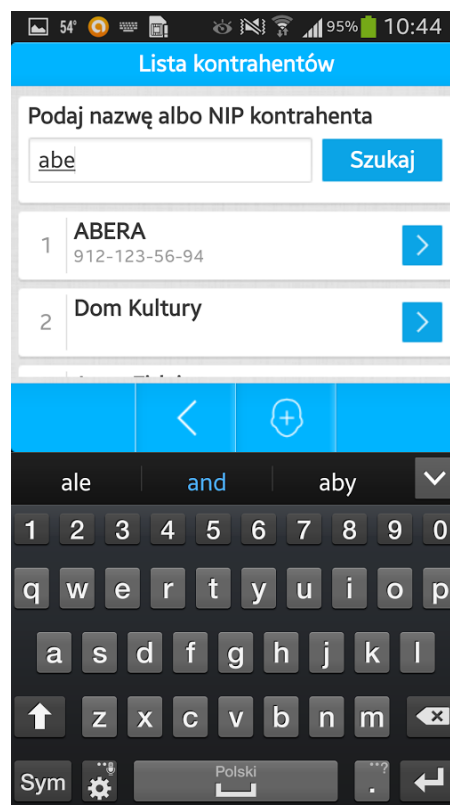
54° 95% 10:44

Lista kontrahentów

Podaj nazwę albo NIP kontrahenta

abe

Szukaj

1 ABERA
912-123-56-94

2 Dom Kultury

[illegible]

ale and aby

1 2 3 4 5 6 7 8 9 0
q w e r t y u i o p
a s d f g h j k l
z x c v b n m
Sym Polski . ,?